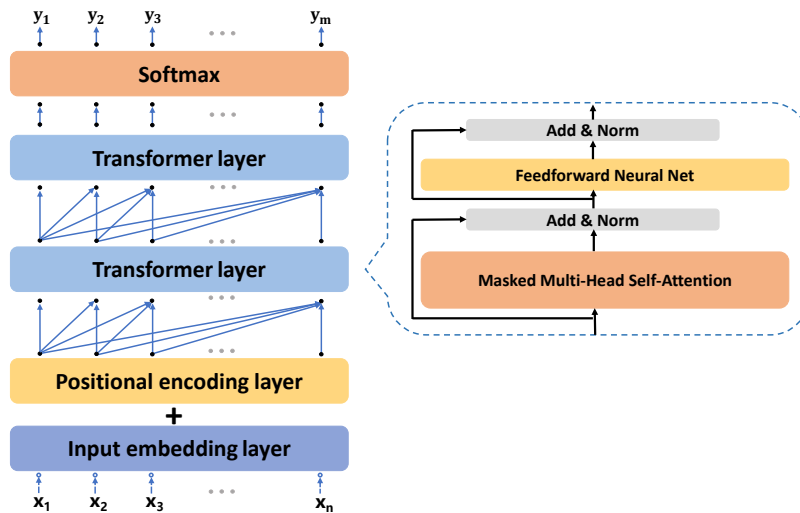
$y_1$ $y_2$ $y_3$ ... $y_m$

Softmax

Transformer layer

Transformer layer

Positional encoding layer

+

Input embedding layer

$x_1$ $x_2$ $x_3$ ... $x_n$

Add & Norm

Feedforward Neural Net

Add & Norm

Masked Multi-Head Self-Attention